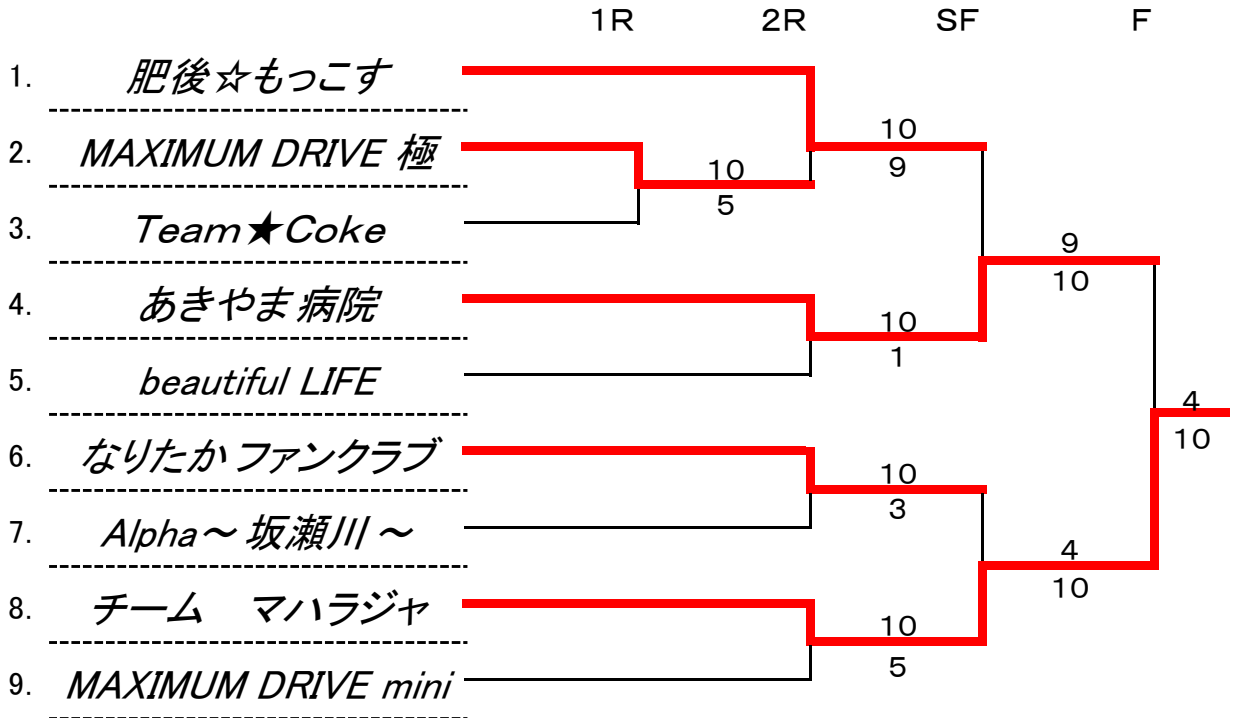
1R 2R SF F

1. 肥後☆もっこす

2. MAXIMUM DRIVE 極

3. Team★Coke

4. あきやま 病院

5. beautiful LIFE

6. なりたか ファンクラブ

7. Alpha～ 坂瀬川 ～

8. チーム　マハラジャ

9. MAXIMUM DRIVE mini

10
5

10
9

10
1

10
3

10
5

9
10

4
10

4
10